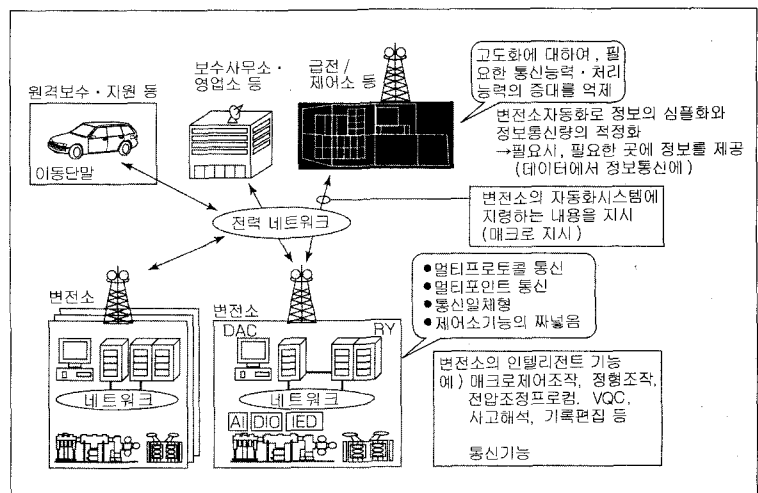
원격보수・지원 등

이동단말

보수사무소・영업소 등

급전 / 제어소 등

고도화에 대하여, 필요한 통신능력・처리능력의 증대를 억제

변전소자동화로 정보의 심플화와 정보통신량의 적정화
→필요시, 필요한 곳에 정보를 제공 (데이터에서 정보통신에)

전력 네트워크

변전소의 자동화시스템에 지령하는 내용을 지시 (매크로 지시)

●멀티프로토콜 통신
●멀티포인트 통신
●통신일체형
●제어소기능의 짜넣음

변전소

변전소

DAC

RY

네트워크

네트워크

AI

DIO

IED

변전소의 인텔리전트 기능
예) 매크로제어조작, 정형조작, 전압조정프로컴, VQC, 사고해석, 기록편집 등

통신기능